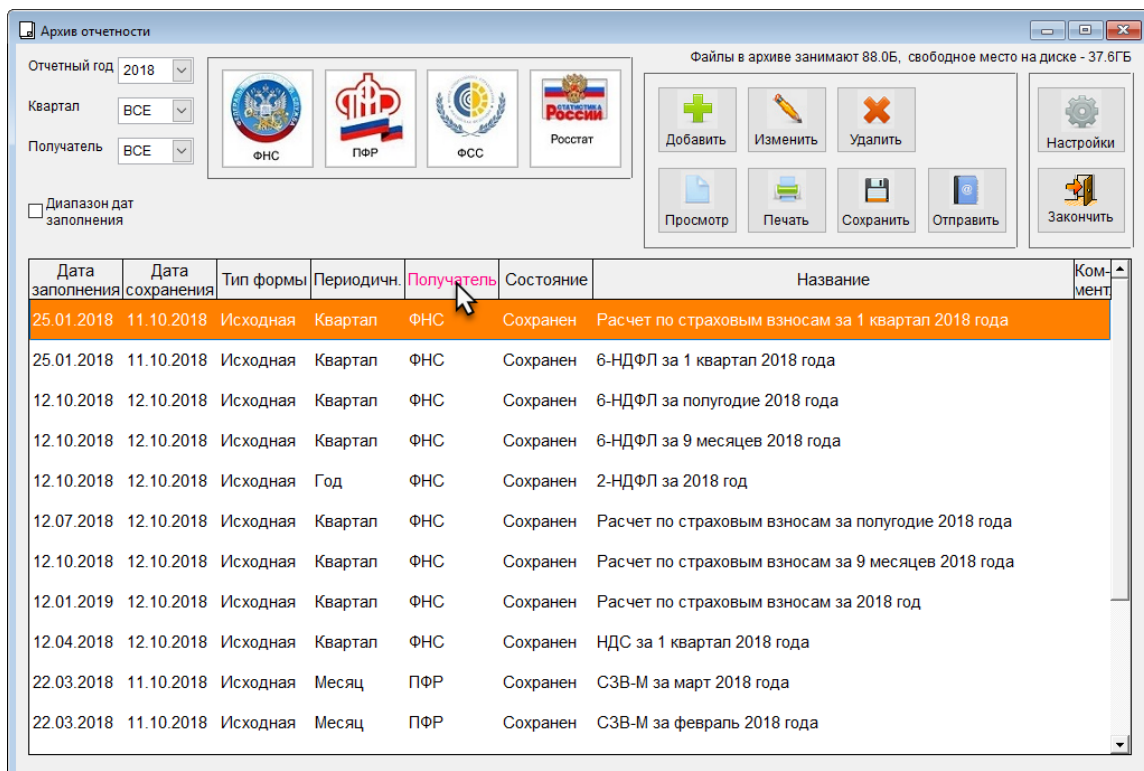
Архив отчетности

Файлы в архиве занимают 88.0Б, свободное место на диске - 37.6ГБ

Отчетный год 2018
Квартал ВСЕ
Получатель ВСЕ

ФНС ПФР ФСС СТАТИСТИКА РОССИИ Росстат

Добавить Изменить Удалить Настройки
Просмотр Печать Сохранить Отправить Закончить

Диапазон дат заполнения

| Дата заполнения | Дата сохранения | Тип формы | Периодичн. | Получатель | Состояние | Название | Ком-мент |
|---|---|---|---|---|---|---|---|
| 25.01.2018 | 11.10.2018 | Исходная | Квартал | ФНС | Сохранен | Расчет по страховым взносам за 1 квартал 2018 года | |
| 25.01.2018 | 11.10.2018 | Исходная | Квартал | ФНС | Сохранен | 6-НДФЛ за 1 квартал 2018 года | |
| 12.10.2018 | 12.10.2018 | Исходная | Квартал | ФНС | Сохранен | 6-НДФЛ за полугодие 2018 года | |
| 12.10.2018 | 12.10.2018 | Исходная | Квартал | ФНС | Сохранен | 6-НДФЛ за 9 месяцев 2018 года | |
| 12.10.2018 | 12.10.2018 | Исходная | Год | ФНС | Сохранен | 2-НДФЛ за 2018 год | |
| 12.07.2018 | 12.10.2018 | Исходная | Квартал | ФНС | Сохранен | Расчет по страховым взносам за полугодие 2018 года | |
| 12.10.2018 | 12.10.2018 | Исходная | Квартал | ФНС | Сохранен | Расчет по страховым взносам за 9 месяцев 2018 года | |
| 12.01.2019 | 12.10.2018 | Исходная | Квартал | ФНС | Сохранен | Расчет по страховым взносам за 2018 год | |
| 12.04.2018 | 12.10.2018 | Исходная | Квартал | ФНС | Сохранен | НДС за 1 квартал 2018 года | |
| 22.03.2018 | 11.10.2018 | Исходная | Месяц | ПФР | Сохранен | СЗВ-М за март 2018 года | |
| 22.03.2018 | 11.10.2018 | Исходная | Месяц | ПФР | Сохранен | СЗВ-М за февраль 2018 года | |